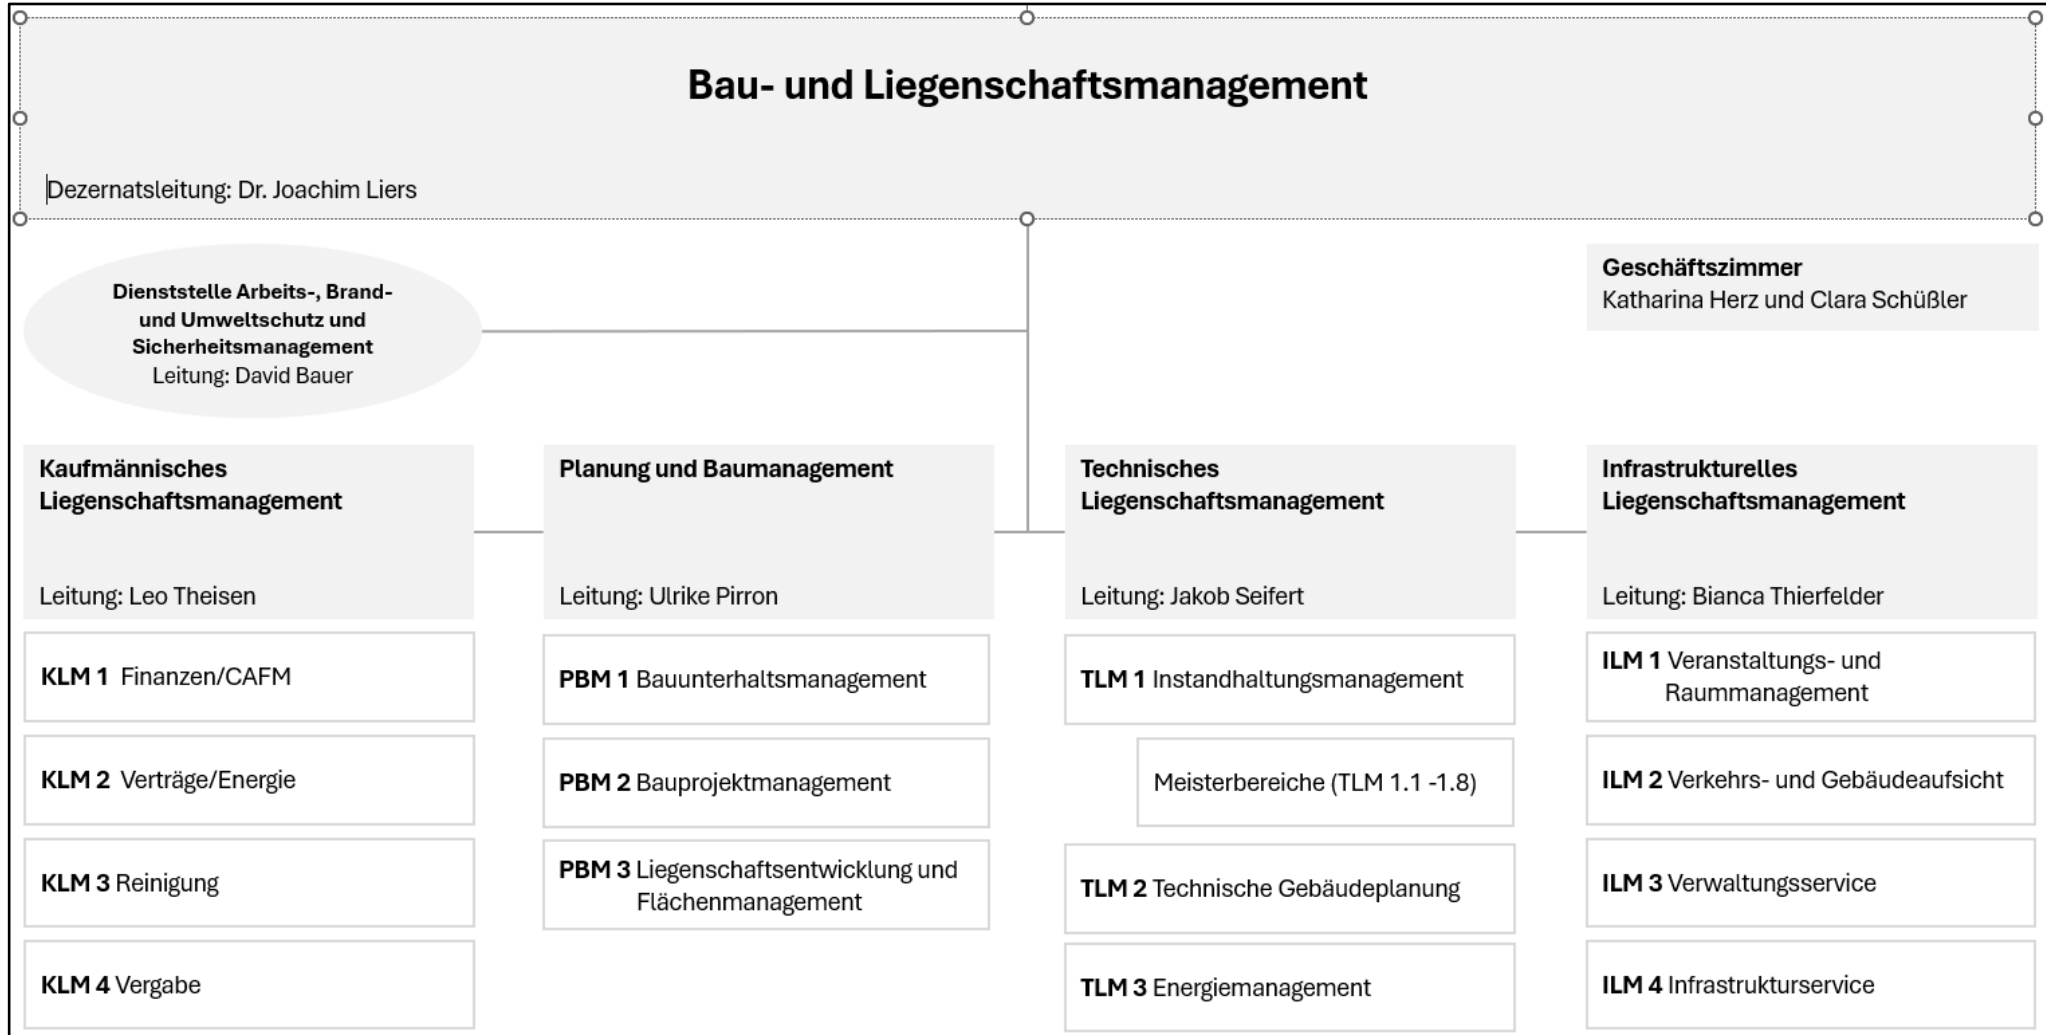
Bau- und Liegenschaftsmanagement

Dezernatsleitung: Dr. Joachim Liers

Dienststelle Arbeits-, Brand- und Umweltschutz und Sicherheitsmanagement
Leitung: David Bauer

Geschäftszimmer
Katharina Herz und Clara Schüßler

Kaufmännisches Liegenschaftsmanagement

Leitung: Leo Theisen

KLM 1 Finanzen/CAFM

KLM 2 Verträge/Energie

KLM 3 Reinigung

KLM 4 Vergabe

Planung und Baumanagement

Leitung: Ulrike Pirron

PBM 1 Bauunterhaltsmanagement

PBM 2 Bauprojektmanagement

PBM 3 Liegenschaftsentwicklung und Flächenmanagement

Technisches Liegenschaftsmanagement

Leitung: Jakob Seifert

TLM 1 Instandhaltungsmanagement

Meisterbereiche (TLM 1.1 -1.8)

TLM 2 Technische Gebäudeplanung

TLM 3 Energiemanagement

Infrastrukturelles Liegenschaftsmanagement

Leitung: Bianca Thierfelder

ILM 1 Veranstaltungs- und Raummanagement

ILM 2 Verkehrs- und Gebäudeaufsicht

ILM 3 Verwaltungsservice

ILM 4 Infrastrukturservice